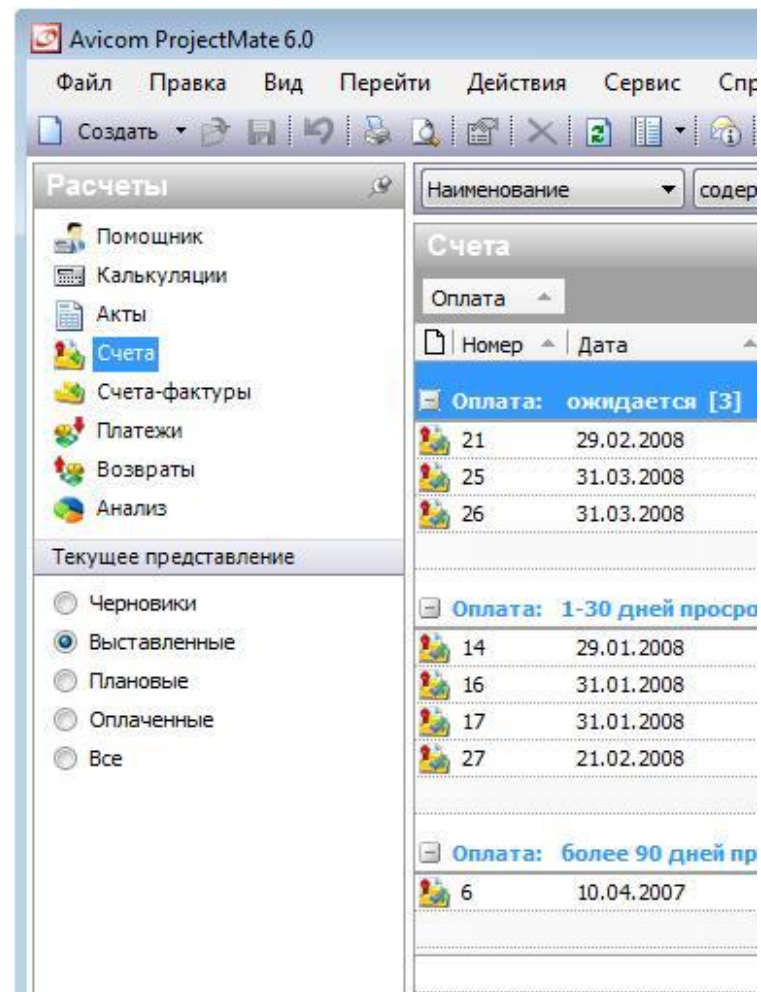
Avicom ProjectMate 6.0

Файл Правка Вид Перейти Действия Сервис Спр

Создать

Расчеты

Помощник
Калькуляции
Акты
Счета
Счета-фактуры
Платежи
Возвраты
Анализ

Текущее представление

Черновики
Выставленные
Плановые
Оплаченные
Все

Наименование содер

Счета

Оплата

| Номер | Дата |
|---|---|
| Оплата: ожидается [3] | |
| 21 | 29.02.2008 |
| 25 | 31.03.2008 |
| 26 | 31.03.2008 |
| Оплата: 1-30 дней просро | |
| 14 | 29.01.2008 |
| 16 | 31.01.2008 |
| 17 | 31.01.2008 |
| 27 | 21.02.2008 |
| Оплата: более 90 дней пр | |
| 6 | 10.04.2007 |